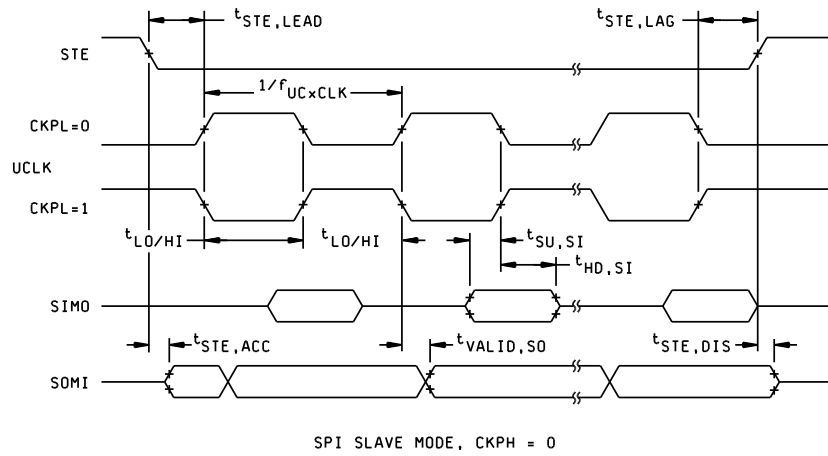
$t_{STE,LEAD}$

$t_{STE,LAG}$

STE

$1/f_{UCxCLK}$

CKPL=0

UCLK

CKPL=1

$t_{LO/HI}$

$t_{LO/HI}$

$t_{SU,SI}$

$t_{HD,SI}$

SIMO

$t_{STE,ACC}$

$t_{VALID,SO}$

$t_{STE,DIS}$

SOMI

SPI SLAVE MODE, CKPH = 0